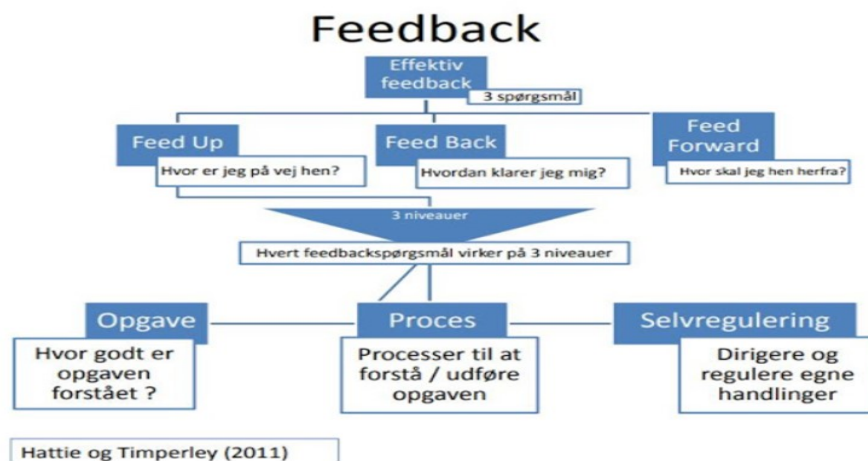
Feedback

Effektiv feedback

3 spørgsmål

Feed Up

Hvor er jeg på vej hen?

Feed Back

Hvordan klarer jeg mig?

Feed Forward

Hvor skal jeg hen herfra?

3 niveauer

Hvert feedbackspørgsmål virker på 3 niveauer

Opgave

Hvor godt er opgaven forstået ?

Proces

Processer til at forstå / udføre opgaven

Selvregulering

Dirigere og regulere egne handlinger

Hattie og Timperley (2011)